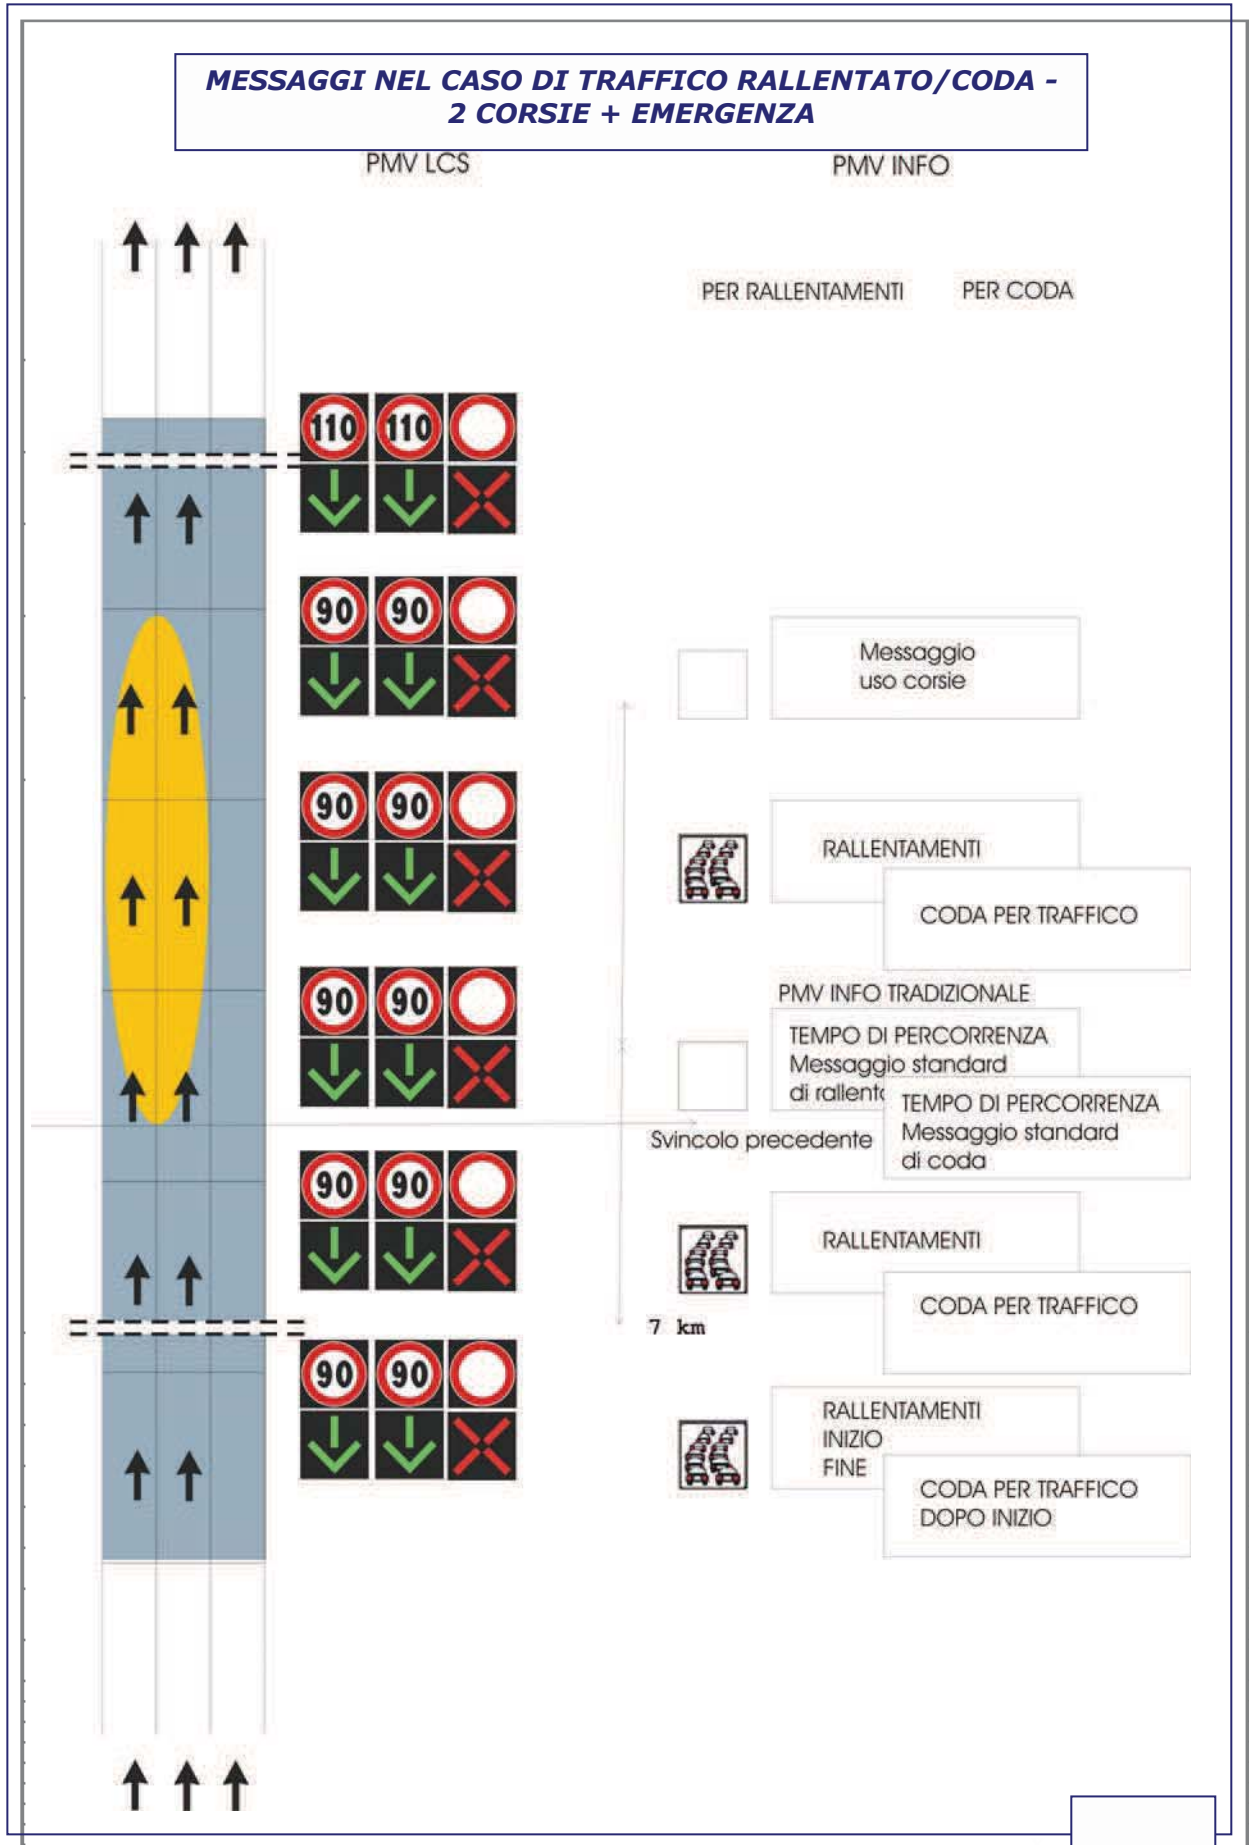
MESSAGGI NEL CASO DI TRAFFICO RALLENTATO/CODA - 2 CORSIE + EMERGENZA

PMV LCS

PMV INFO

PER RALLENTAMENTI

PER CODA

110 110

90 90

90 90

90 90

90 90

90 90

Messaggio uso corsie

RALLENTAMENTI

CODA PER TRAFFICO

PMV INFO TRADIZIONALE

TEMPO DI PERCORRENZA
Messaggio standard
di rallent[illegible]

TEMPO DI PERCORRENZA
Messaggio standard
di coda

Svincolo precedente

RALLENTAMENTI

CODA PER TRAFFICO

7 km

RALLENTAMENTI
INIZIO
FINE

CODA PER TRAFFICO
DOPO INIZIO